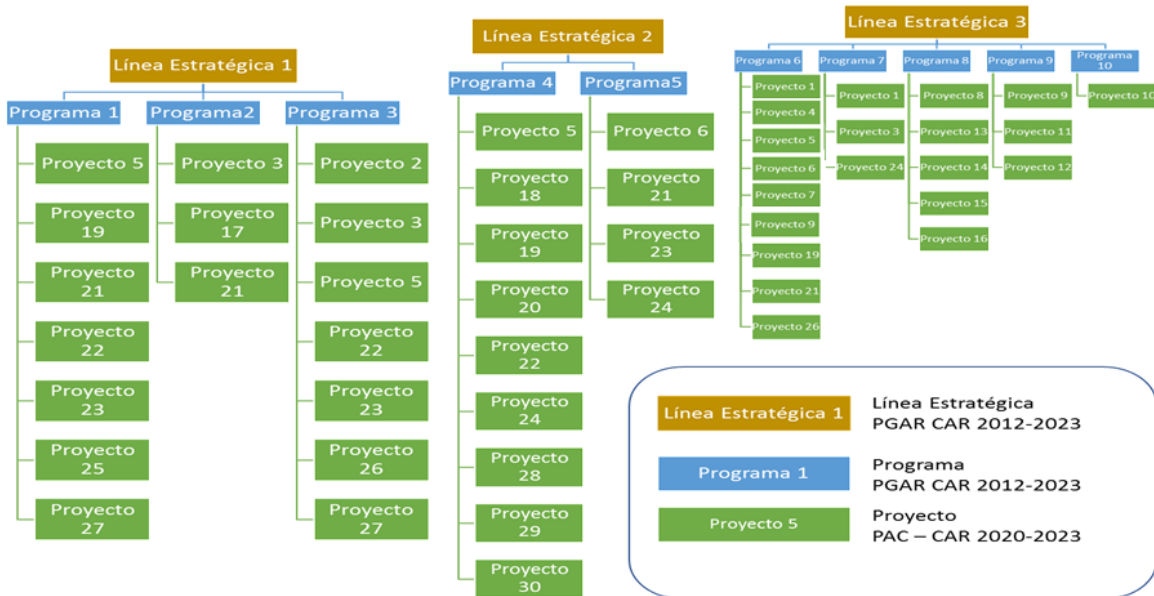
Línea Estratégica 1

Programa 1
Proyecto 5
Proyecto 19
Proyecto 21
Proyecto 22
Proyecto 23
Proyecto 25
Proyecto 27

Programa2
Proyecto 3
Proyecto 17
Proyecto 21

Programa 3
Proyecto 2
Proyecto 3
Proyecto 5
Proyecto 22
Proyecto 23
Proyecto 26
Proyecto 27

Línea Estratégica 2

Programa 4
Proyecto 5
Proyecto 18
Proyecto 19
Proyecto 20
Proyecto 22
Proyecto 24
Proyecto 28
Proyecto 29
Proyecto 30

Programa5
Proyecto 6
Proyecto 21
Proyecto 23
Proyecto 24

Línea Estratégica 3

Programa 6
Proyecto 1
Proyecto 4
Proyecto 5
Proyecto 6
Proyecto 7
Proyecto 9
Proyecto 19
Proyecto 21
Proyecto 26

Programa 7
Proyecto 1
Proyecto 3
Proyecto 24

Programa 8
Proyecto 8
Proyecto 13
Proyecto 14
Proyecto 15
Proyecto 16

Programa 9
Proyecto 9
Proyecto 11
Proyecto 12

Programa 10
Proyecto 10

Línea Estratégica 1 | Línea Estratégica PGAR CAR 2012-2023
Programa 1 | Programa PGAR CAR 2012-2023
Proyecto 5 | Proyecto PAC – CAR 2020-2023